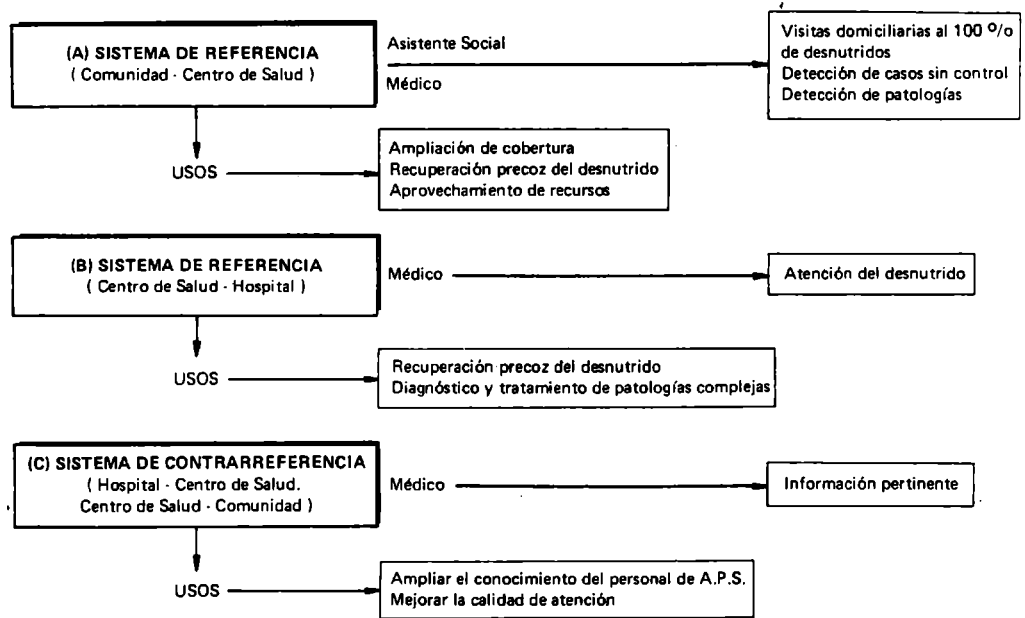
(A) SISTEMA DE REFERENCIA
( Comunidad - Centro de Salud )

Asistente Social

Médico

Visitas domiciliarias al 100 °/o de desnutridos
Detección de casos sin control
Detección de patologías

USOS

Ampliación de cobertura
Recuperación precoz del desnutrido
Aprovechamiento de recursos

(B) SISTEMA DE REFERENCIA
( Centro de Salud - Hospital )

Médico

Atención del desnutrido

USOS

Recuperación precoz del desnutrido
Diagnóstico y tratamiento de patologías complejas

(C) SISTEMA DE CONTRARREFERENCIA
( Hospital - Centro de Salud. Centro de Salud - Comunidad )

Médico

Información pertinente

USOS

Ampliar el conocimiento del personal de A.P.S.
Mejorar la calidad de atención